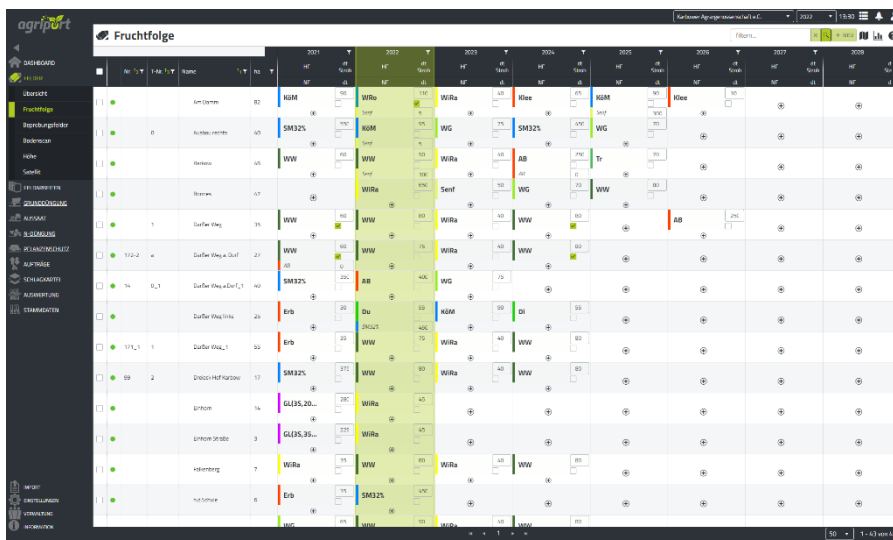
agriport

Kartower Agrargenossenschaft e.G. 2022 19:30

Fruchtfolge

filtern...

+ neu

DASHBOARD
FELDER
Übersicht
Fruchtfolge
Besprechungsfelder
Bodenscan
Höhe
Satellit
FELDARBEITEN
GRUNDDÜNGUNG
AUSSAAT
N-DÜNGUNG
PFLANZENSCHUTZ
AUFTRÄGE
SCHLAGKARTEI
AUSWERTUNG
STAMMDATEN

IMPORT
EINSTELLUNGEN
VERWALTUNG
INFORMATION

| | Nr. | T-Nr. | Name | ha | 2021 | 2022 | 2023 | 2024 | 2025 | 2026 | 2027 | 2028 |
|---|---|---|---|---|---|---|---|---|---|---|---|---|
| | | | Am Damm | 82 | KöM 90 | WRo 100 Senf 5 | WiRa 40 | Klee 65 | KöM 90 Senf 100 | Klee 30 | | |
| | | 0 | Ausbau rechts | 40 | SM32% 390 | KöM 95 Senf 5 | WG 75 | SM32% 490 | WG | | | |
| | | | Bennow | 45 | WW 60 | WW 50 Senf | WiRa 40 | AB 290 AB 0 | Tr 70 | | | |
| | | | Bonnes | 47 | | WiRa 690 | Senf 50 | WG 70 | WW 80 | | | |
| | | 1 | Darfer Weg | 35 | WW 60 | WW 80 | WiRa 40 | WW 80 | | AB 290 | | |
| | 172-2 | 4 | Darfer Weg a. Dorf | 27 | WW 60 AB 0 | WW 75 | WiRa 40 | WW 80 | | | | |
| | 54 | 0_1 | Darfer Weg a. Dorf_1 | 40 | SM32% 290 | AB 400 | WG 75 | | | | | |
| | | | Darfer Weg links | 25 | Erb | Du 55 SM32% 400 | KöM 99 | Di 55 | | | | |
| | 171_1 | 1 | Darfer Weg_1 | 55 | Erb 35 | WW 70 | WiRa 40 | WW 80 | | | | |
| | 99 | 2 | Dreieck Hof Kartow | 17 | SM32% 375 | WW 80 | WiRa 40 | WW 80 | | | | |
| | | | Einhorn | 14 | GL(35,20... 280 | WiRa 40 | | | | | | |
| | | | Einhorn Straße | 3 | GL(35,35... 225 | WiRa 45 | | | | | | |
| | | | Falkenberg | 7 | WiRa 35 | WW 80 | WiRa 40 | WW | | | | |
| | | | Fal Schule | 6 | Erb 35 | SM32% 490 | | | | | | |
| | | | | | WW 65 | WW 50 | WiRa | WW 80 | | | | |

50 1 - 63 von